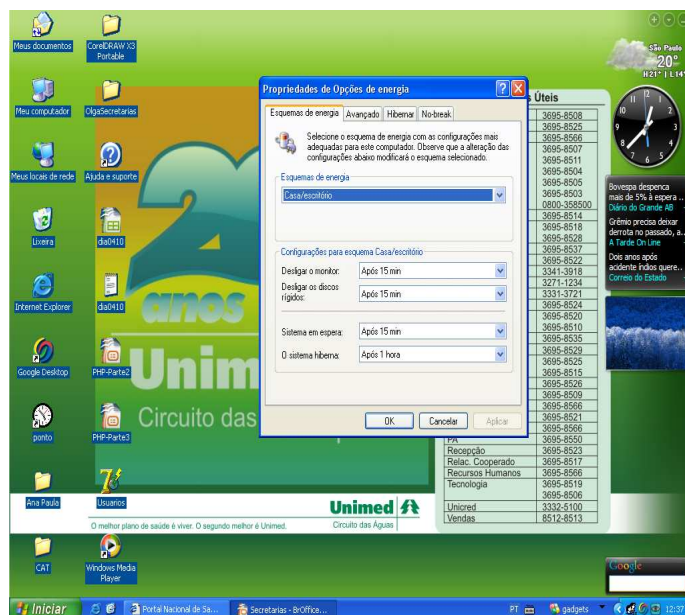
Meus documentos
CorelDRAW X3 Portable
Meu computador
OlgaSecretarias
Meus locais de rede
Ajuda e suporte
Lixeira
dia0410
Internet Explorer
dia0410
Google Desktop
PHP-Parte2
ponto
PHP-Parte3
Ana Paula
Usuarios
CAT
Windows Media Player

Propriedades de Opções de energia
Esquemas de energia | Avançado | Hibernar | No-break
Selecione o esquema de energia com as configurações mais adequadas para este computador. Observe que a alteração das configurações abaixo modificará o esquema selecionado.
Esquemas de energia
Casa/escritório
Configurações para esquema Casa/escritório
Desligar o monitor: Após 15 min
Desligar os discos rígidos: Após 15 min
Sistema em espera: Após 15 min
O sistema hiberna: Após 1 hora
OK | Cancelar | Aplicar

anos
Unim
Circuito das
Úteis
| | |
|---|---|
| | 3695-8508 |
| | 3695-8525 |
| | 3695-8566 |
| | 3695-8507 |
| | 3695-8511 |
| | 3695-8504 |
| | 3695-8505 |
| | 3695-8503 |
| | 0800-358500 |
| | 3695-8514 |
| | 3695-8518 |
| | 3695-8528 |
| | 3695-8537 |
| | 3695-8522 |
| | 3341-3918 |
| | 3271-1234 |
| | 3331-3721 |
| | 3695-8524 |
| | 3695-8520 |
| | 3695-8510 |
| | 3695-8535 |
| | 3695-8529 |
| | 3695-8525 |
| | 3695-8515 |
| | 3695-8526 |
| | 3695-8509 |
| | 3695-8566 |
| | 3695-8521 |
| | 3695-8566 |
| PA | 3695-8550 |
| Recepção | 3695-8523 |
| Relac. Cooperado | 3695-8517 |
| Recursos Humanos | 3695-8566 |
| Tecnologia | 3695-8519 |
| | 3695-8506 |
| Unicred | 3332-5100 |
| Vendas | 8512-8513 |

Unimed
Circuito das Águas
O melhor plano de saúde é viver. O segundo melhor é Unimed.

São Paulo
20°
H21° | L14°
Bovespa despenca mais de 5% à espera ...
Diário do Grande AB
Grêmio precisa deixar derrota no passado, a...
A Tarde On Line
Dois anos após acidente índios quere...
Correio do Estado
Google

Iniciar
Portal Nacional de Sa...
Secretarias - BrOffice...
PT
gadgets
12:37